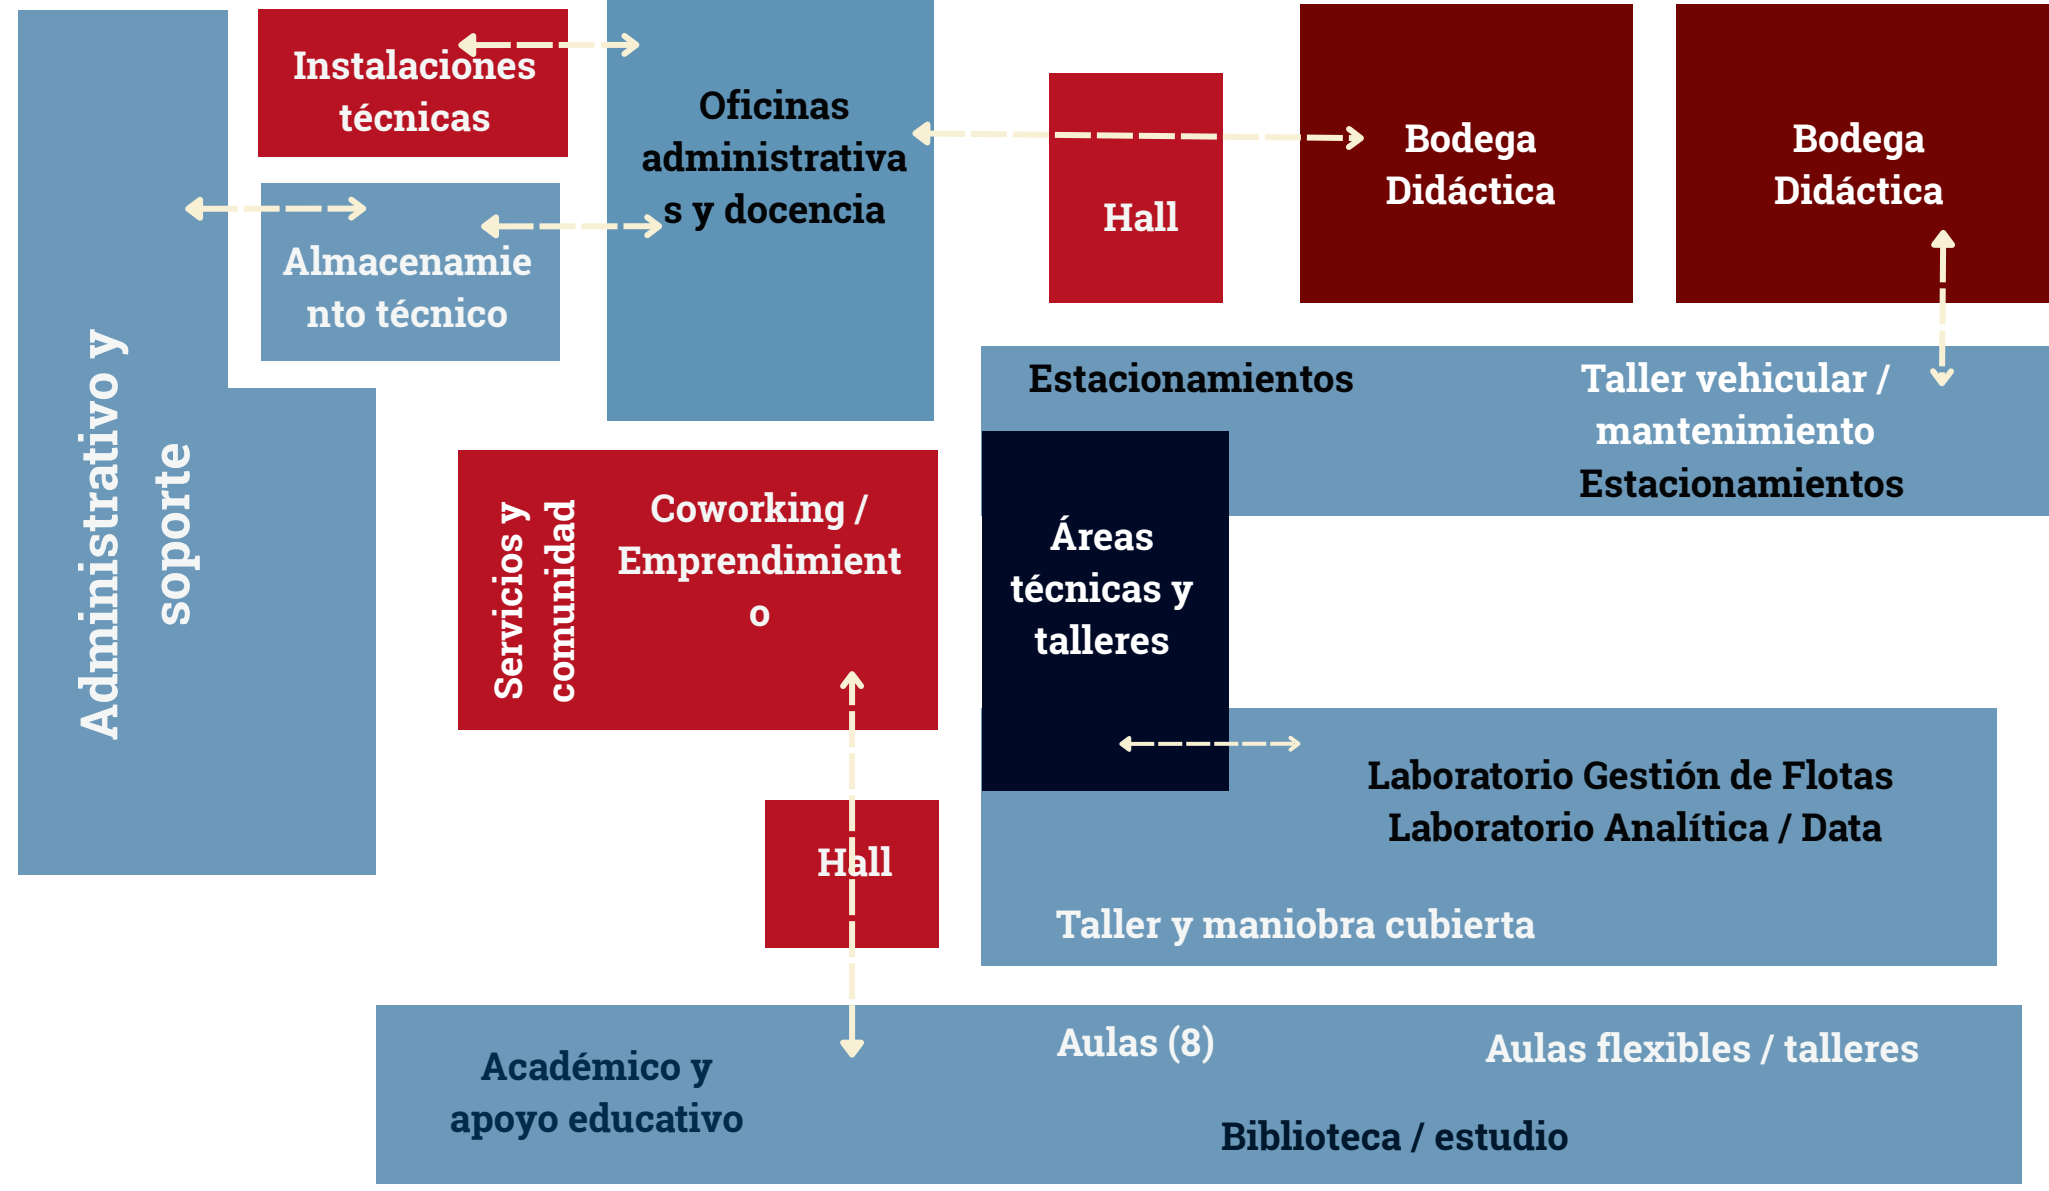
Instalaciones técnicas

Oficinas administrativas y docencia

Hall

Bodega Didáctica

Bodega Didáctica

Almacenamiento técnico

Administrativo y soporte

Estacionamientos

Taller vehicular / mantenimiento Estacionamientos

Servicios y comunidad

Coworking / Emprendimiento

Áreas técnicas y talleres

Laboratorio Gestión de Flotas
Laboratorio Analítica / Data

Hall

Taller y maniobra cubierta

Aulas (8)

Aulas flexibles / talleres

Académico y apoyo educativo

Biblioteca / estudio